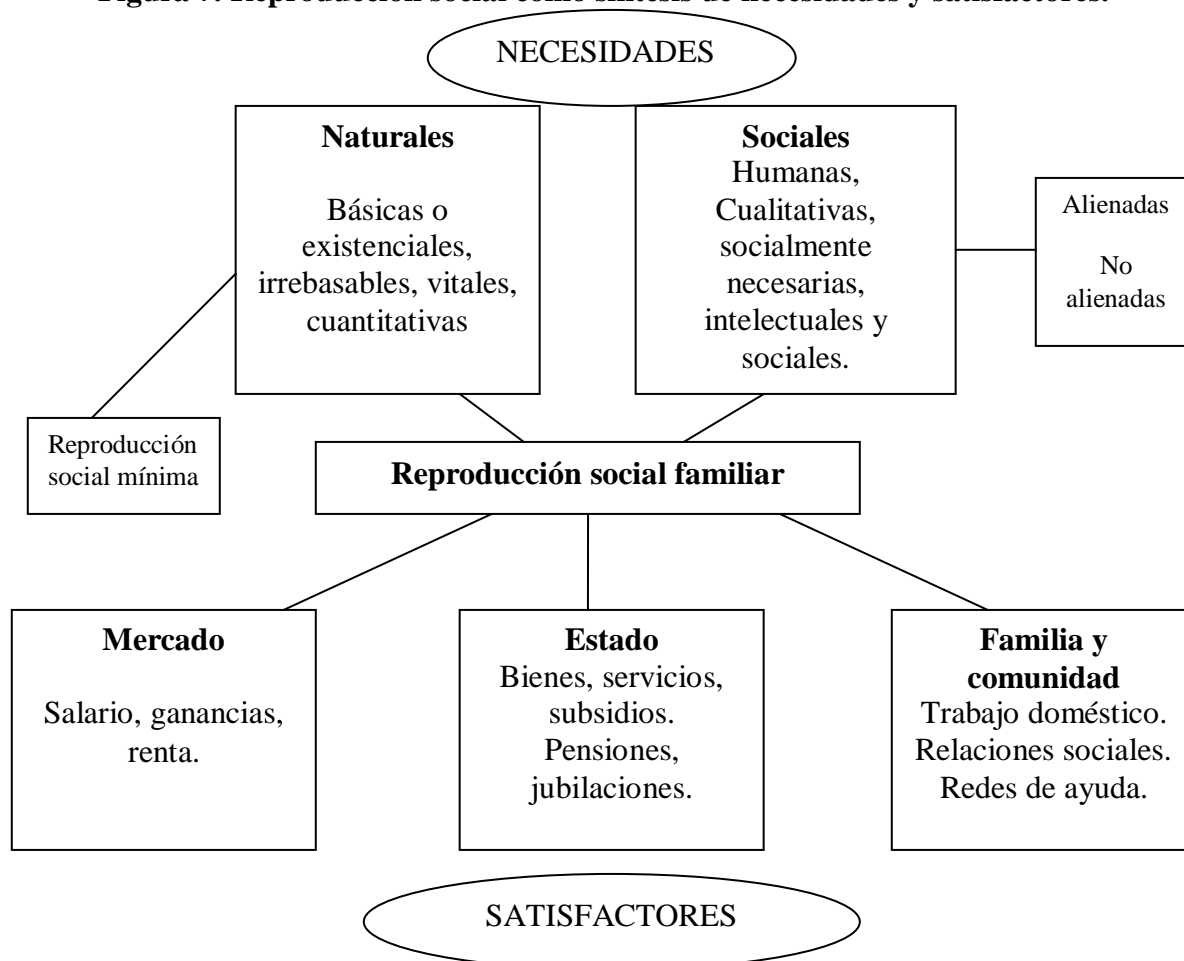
Figura 7. Reproducción social como síntesis de necesidades y satisfactores.

NECESIDADES

**Naturales**

Básicas o existenciales, irrebasables, vitales, cuantitativas

**Sociales**
Humanas, Cualitativas, socialmente necesarias, intelectuales y sociales.

Alienadas

No alienadas

Reproducción social mínima

**Reproducción social familiar**

**Mercado**

Salario, ganancias, renta.

**Estado**
Bienes, servicios, subsidios. Pensiones, jubilaciones.

**Familia y comunidad**
Trabajo doméstico. Relaciones sociales. Redes de ayuda.

SATISFACTORES